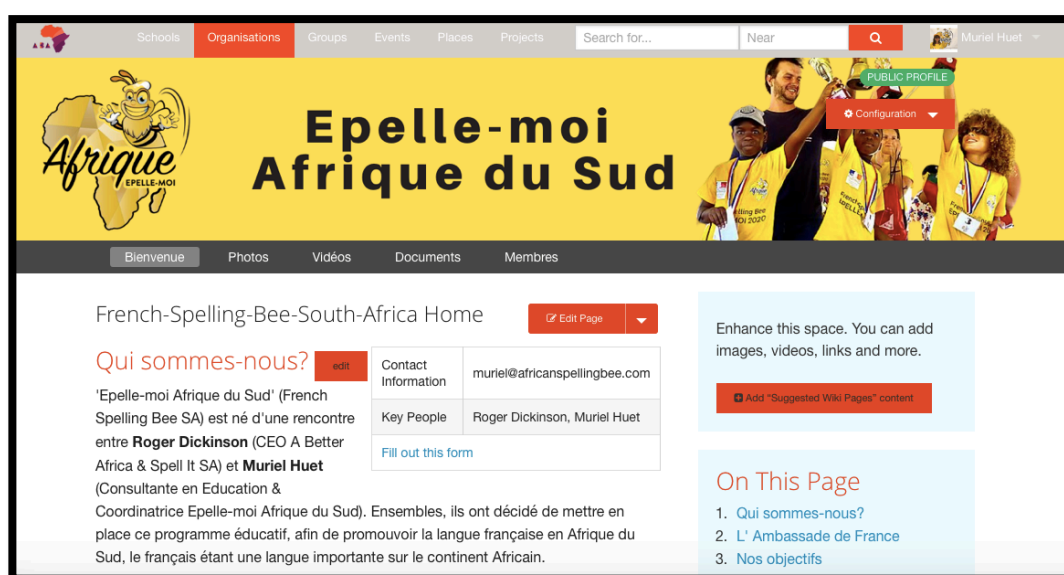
ABA Schools Organisations Groups Events Places Projects Search for... Near Muriel Huet

Afrique EPELLE-MOI

Epelle-moi Afrique du Sud

PUBLIC PROFILE

Configuration

lling Bee 2020

Bienvenue Photos Vidéos Documents Membres

French-Spelling-Bee-South-Africa Home

Edit Page

Qui sommes-nous? edit

| Contact Information | muriel@africanspellingbee.com |
|---|---|
| Key People | Roger Dickinson, Muriel Huet |
| Fill out this form | |

'Epelle-moi Afrique du Sud' (French Spelling Bee SA) est né d'une rencontre entre **Roger Dickinson** (CEO A Better Africa & Spell It SA) et **Muriel Huet** (Consultante en Education & Coordinatrice Epelle-moi Afrique du Sud). Ensembles, ils ont décidé de mettre en place ce programme éducatif, afin de promouvoir la langue française en Afrique du Sud, le français étant une langue importante sur le continent Africain.

Enhance this space. You can add images, videos, links and more.

Add "Suggested Wiki Pages" content

On This Page

1. Qui sommes-nous?
2. L' Ambassade de France
3. Nos objectifs